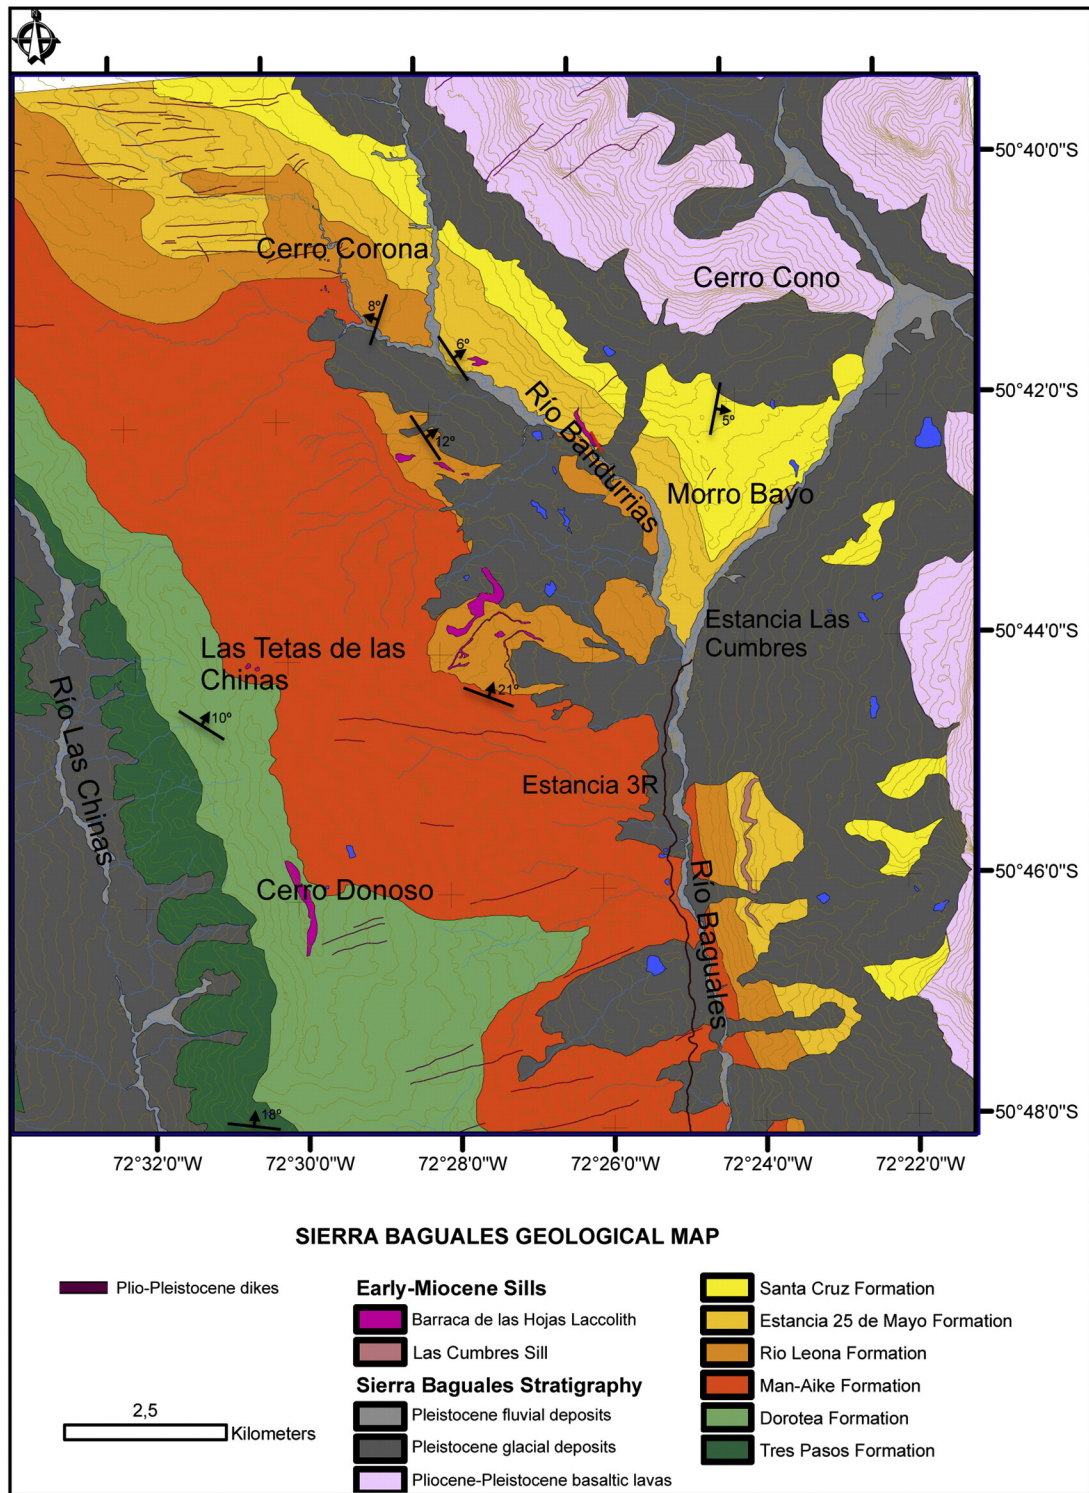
Cerro Corona

Cerro Cono

8º

6º

Río Bandurrias

5º

12º

Morro Bayo

Estancia Las Cumbres

Las Tetas de las Chinas

21º

10º

Río Las Chinas

Estancia 3R

Cerro Donoso

Río Baguales

18º

50°40'0"S

50°42'0"S

50°44'0"S

50°46'0"S

50°48'0"S

72°32'0"W

72°30'0"W

72°28'0"W

72°26'0"W

72°24'0"W

72°22'0"W

SIERRA BAGUALES GEOLOGICAL MAP

Plio-Pleistocene dikes

2,5

Kilometers

Early-Miocene Sills

Barraca de las Hojas Laccolith

Las Cumbres Sill

Sierra Baguales Stratigraphy

Pleistocene fluvial deposits

Pleistocene glacial deposits

Pliocene-Pleistocene basaltic lavas

Santa Cruz Formation

Estancia 25 de Mayo Formation

Rio Leona Formation

Man-Aike Formation

Dorotea Formation

Tres Pasos Formation